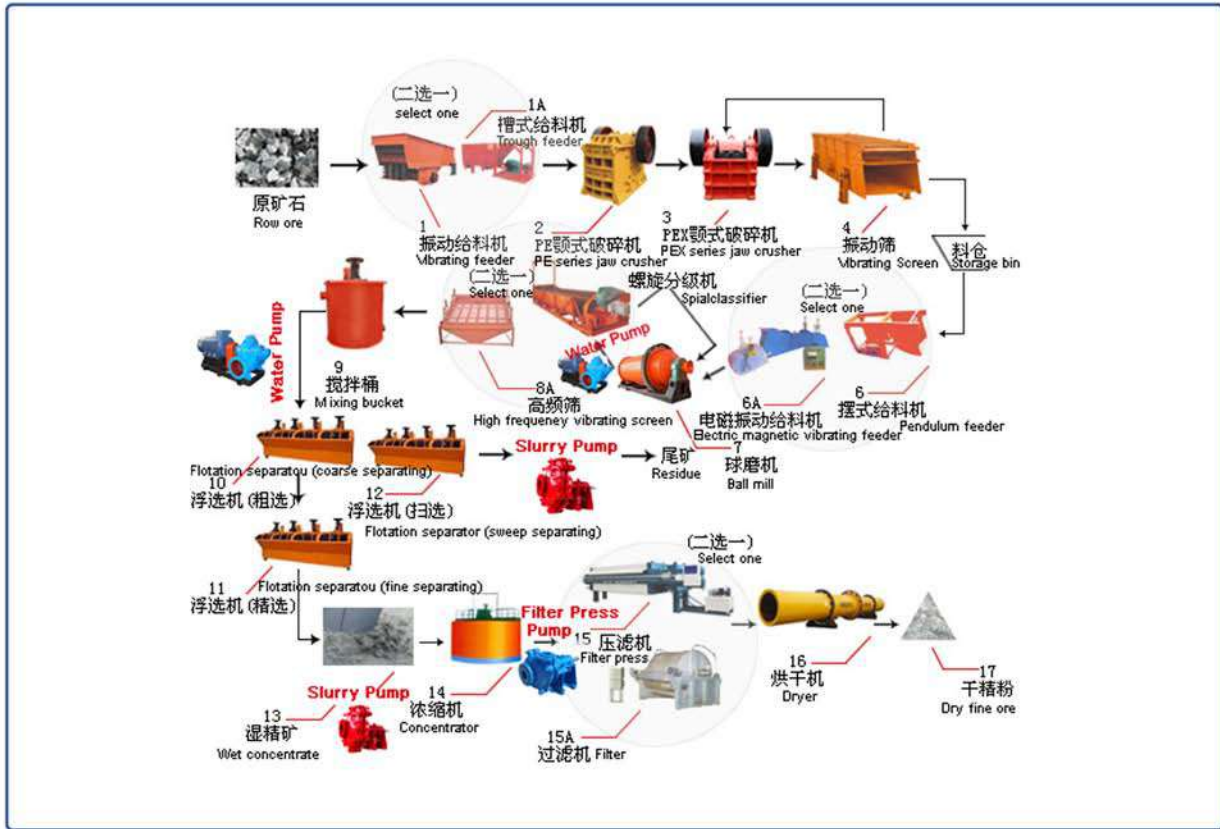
(二选一)
select one
1A
槽式给料机
Trough feeder

原矿石
Row ore

1
振动给料机
Vibrating feeder

2
PE颚式破碎机
PE series jaw crusher

3
PEX颚式破碎机
PEX series jaw crusher

4
振动筛
Vibrating Screen

料仓
Storage bin

(二选一)
Select one
螺旋分级机
Spialclassifier

(二选一)
Select one

Water Pump

Water Pump

9
搅拌桶
Mixing bucket

8A
高频筛
High frequency vibrating screen

6A
电磁振动给料机
Electric magnetic vibrating feeder

6
摆式给料机
Pendulum feeder

7
球磨机
Ball mill

Flotation separatou (coarse separating)
10
浮选机 (粗选)

12
浮选机 (扫选)
Flotation separator (sweep separating)

Slurry Pump

尾矿
Residue

11
浮选机 (精选)
Flotation separatou (fine separating)

(二选一)
Select one

Filter Press Pump

15
压滤机
Filter press

16
烘干机
Dryer

17
干精粉
Dry fine ore

Slurry Pump
13
湿精矿
Wet concentrate

14
浓缩机
Concentrator

15A
过滤机 Filter